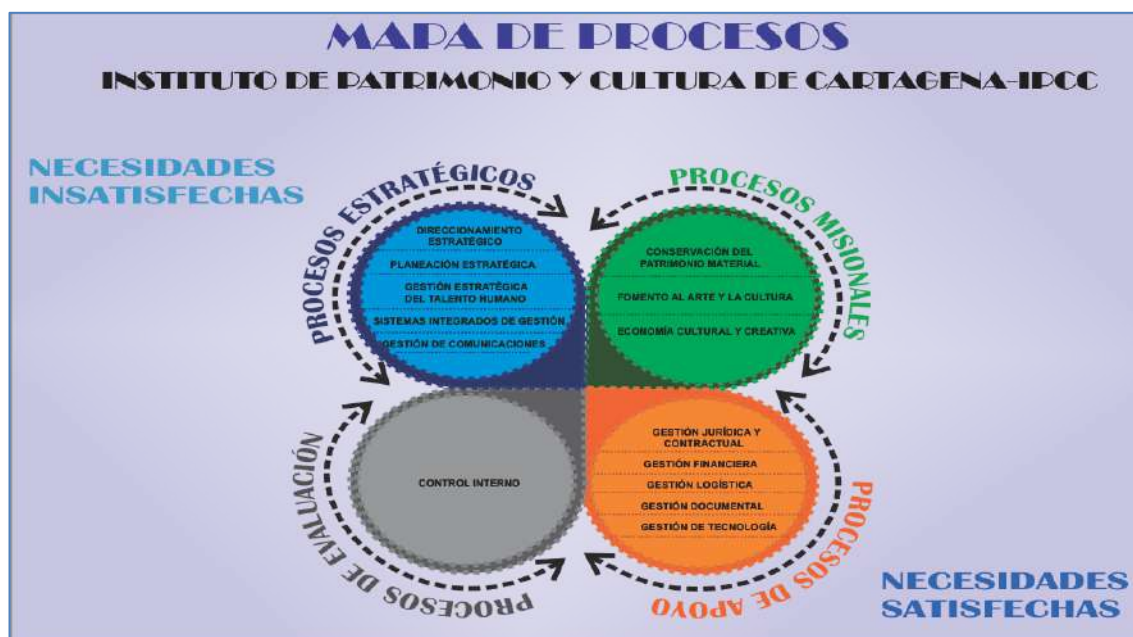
MAPA DE PROCESOS

INSTITUTO DE PATRIMONIO Y CULTURA DE CARTAGENA-IPCC

NECESIDADES INSATISFECHAS

PROCESOS ESTRATÉGICOS

DIRECCIONAMIENTO ESTRATÉGICO

PLANEACIÓN ESTRATÉGICA

GESTIÓN ESTRATÉGICA DEL TALENTO HUMANO

SISTEMAS INTEGRADOS DE GESTIÓN

GESTIÓN DE COMUNICACIONES

PROCESOS MISIONALES

CONSERVACIÓN DEL PATRIMONIO MATERIAL

FOMENTO AL ARTE Y LA CULTURA

ECONOMÍA CULTURAL Y CREATIVA

PROCESOS DE EVALUACIÓN

CONTROL INTERNO

PROCESOS DE APOYO

GESTIÓN JURÍDICA Y CONTRACTUAL

GESTIÓN FINANCIERA

GESTIÓN LOGÍSTICA

GESTIÓN DOCUMENTAL

GESTIÓN DE TECNOLOGÍA

NECESIDADES SATISFECHAS